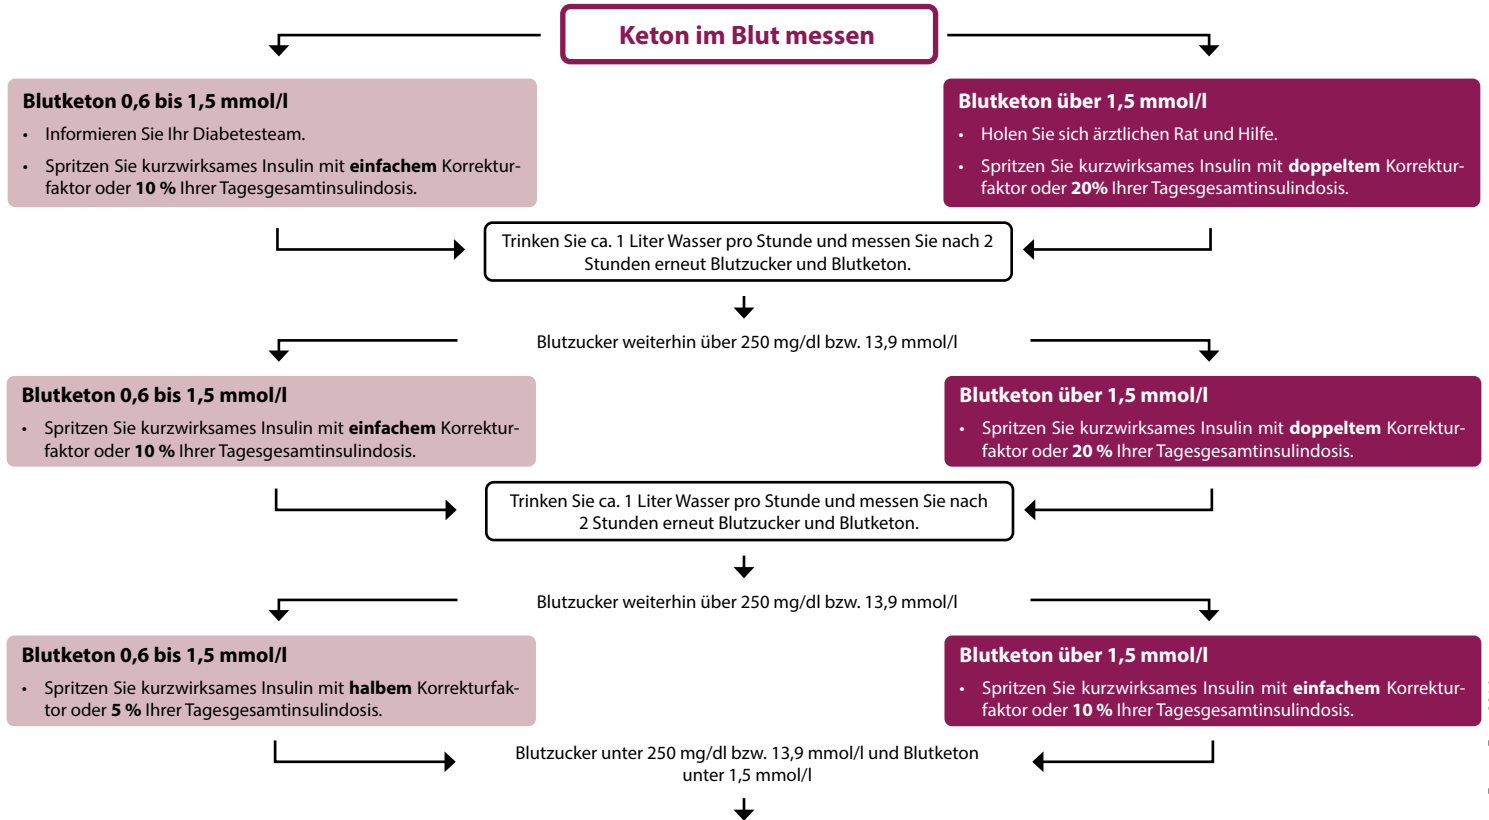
Keton im Blut messen

Blutketon 0,6 bis 1,5 mmol/l
• Informieren Sie Ihr Diabetesteam.
• Spritzen Sie kurzwirksames Insulin mit **einfachem** Korrekturfaktor oder **10 %** Ihrer Tagesgesamtinsulindosis.

Blutketon über 1,5 mmol/l
• Holen Sie sich ärztlichen Rat und Hilfe.
• Spritzen Sie kurzwirksames Insulin mit **doppeltem** Korrekturfaktor oder **20%** Ihrer Tagesgesamtinsulindosis.

Trinken Sie ca. 1 Liter Wasser pro Stunde und messen Sie nach 2 Stunden erneut Blutzucker und Blutketon.

Blutzucker weiterhin über 250 mg/dl bzw. 13,9 mmol/l

Blutketon 0,6 bis 1,5 mmol/l
• Spritzen Sie kurzwirksames Insulin mit **einfachem** Korrekturfaktor oder **10 %** Ihrer Tagesgesamtinsulindosis.

Blutketon über 1,5 mmol/l
• Spritzen Sie kurzwirksames Insulin mit **doppeltem** Korrekturfaktor oder **20 %** Ihrer Tagesgesamtinsulindosis.

Trinken Sie ca. 1 Liter Wasser pro Stunde und messen Sie nach 2 Stunden erneut Blutzucker und Blutketon.

Blutzucker weiterhin über 250 mg/dl bzw. 13,9 mmol/l

Blutketon 0,6 bis 1,5 mmol/l
• Spritzen Sie kurzwirksames Insulin mit **halbem** Korrekturfaktor oder **5 %** Ihrer Tagesgesamtinsulindosis.

Blutketon über 1,5 mmol/l
• Spritzen Sie kurzwirksames Insulin mit **einfachem** Korrekturfaktor oder **10 %** Ihrer Tagesgesamtinsulindosis.

Blutzucker unter 250 mg/dl bzw. 13,9 mmol/l und Blutketon unter 1,5 mmol/l